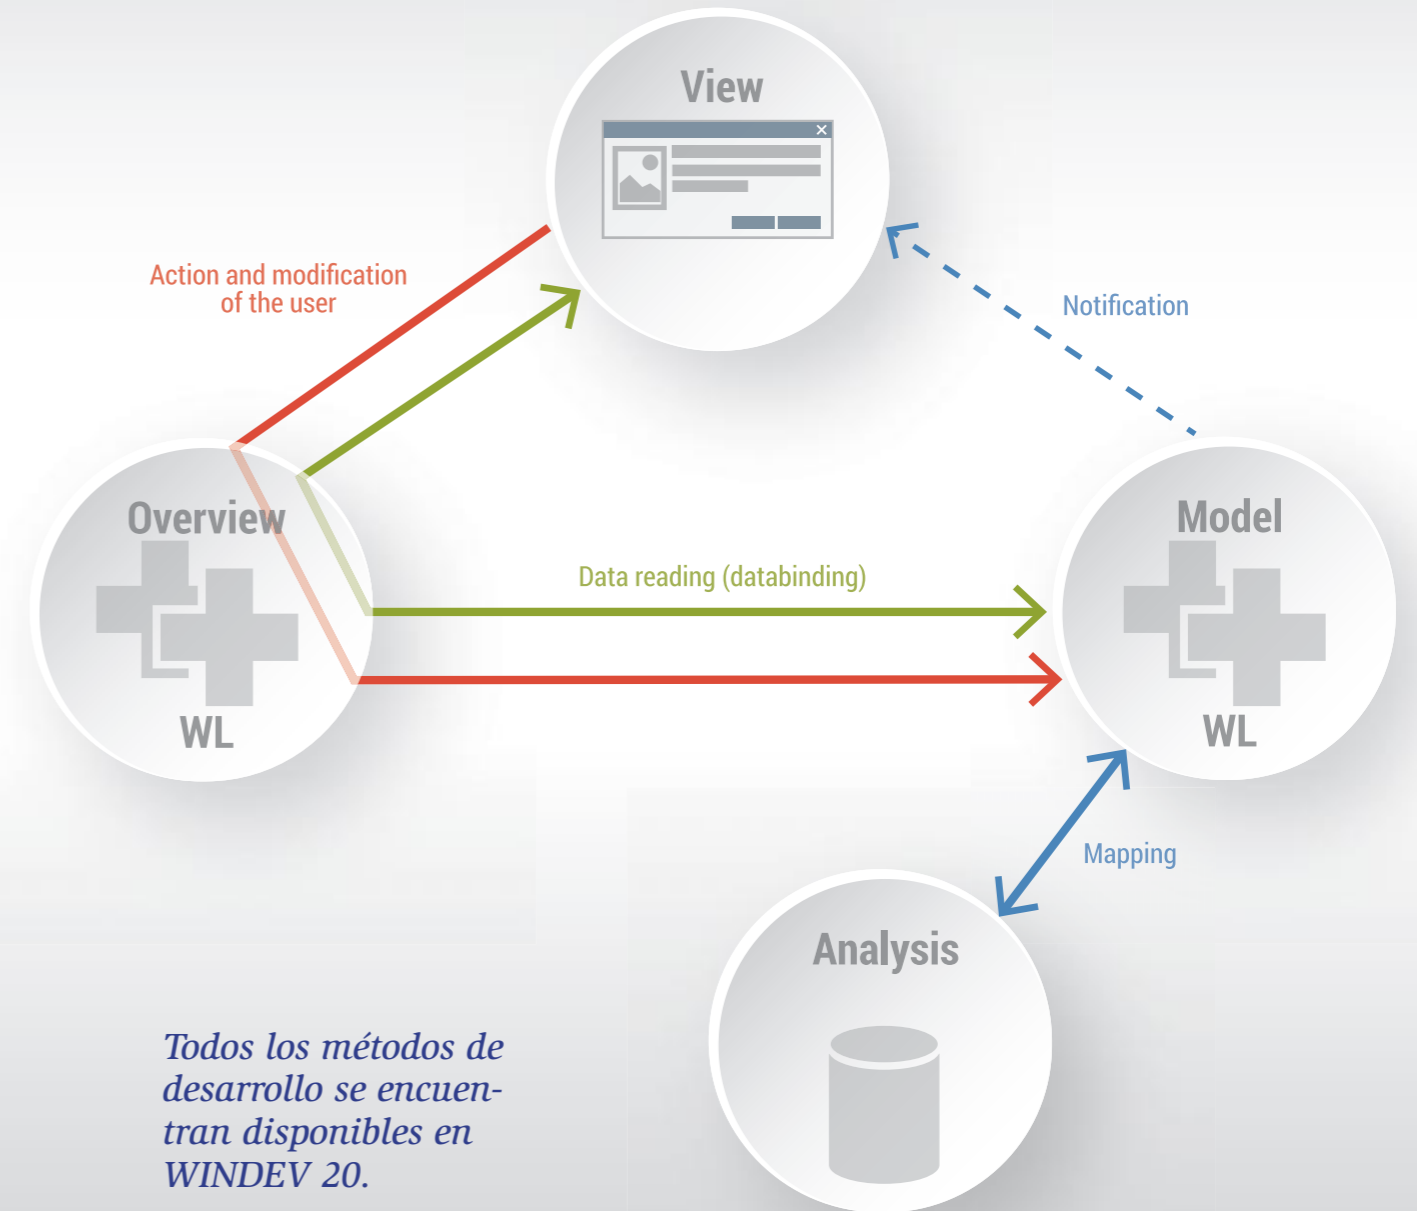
View

Action and modification of the user

Notification

Overview

WL

Data reading (databinding)

Model

WL

Mapping

Analysis

Todos los métodos de desarrollo se encuentran disponibles en WINDEV 20.